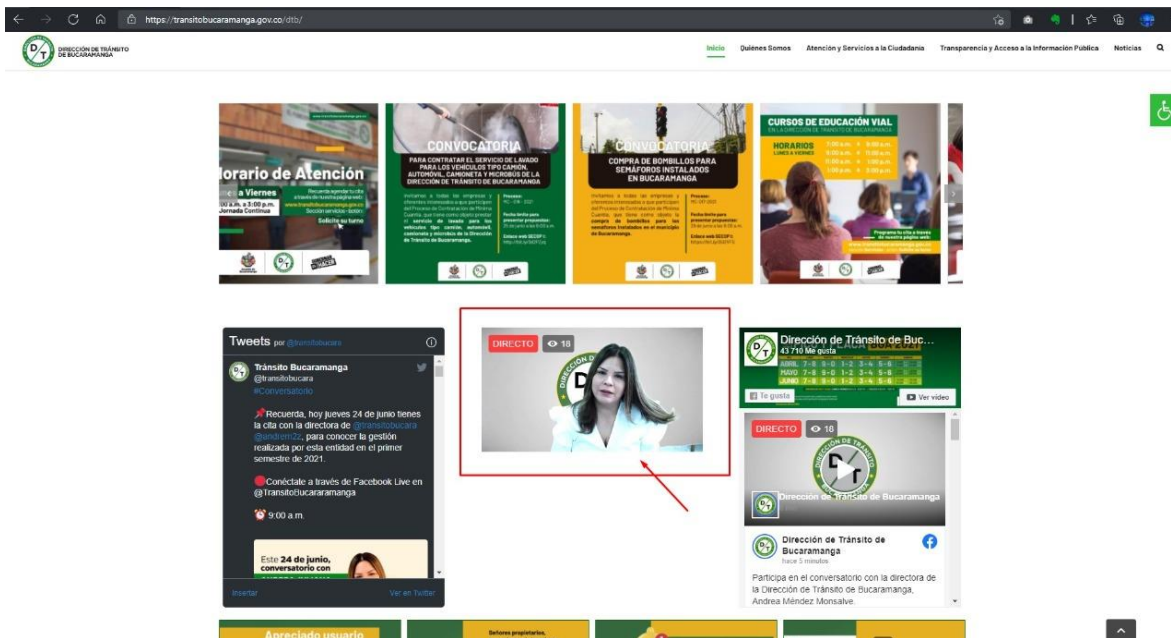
https://transitobucaramanga.gov.co/dtb/

DIRECCIÓN DE TRÁNSITO DE BUCARAMANGA

Inicio Quiénes Somos Atención y Servicios a la Ciudadanía Transparencia y Acceso a la Información Pública Noticias

Horario de Atención
a Viernes
00 a.m. a 3:00 p.m.
Jornada Continua
Solicite su turno

CONVOCATORIA
PARA CONTRATAR EL SERVICIO DE LAVADO PARA LOS VEHÍCULOS TIPO CAMIÓN, AUTOMÓVIL, CAMIONETA Y MICROBÚS DE LA DIRECCIÓN DE TRÁNSITO DE BUCARAMANGA

CONVOCATORIA
COMPRA DE BOMBILLOS PARA SEMÁFOROS INSTALADOS EN BUCARAMANGA

CURSOS DE EDUCACIÓN VIAL
EN LA DIRECCIÓN DE TRÁNSITO DE BUCARAMANGA
HORARIOS
LUNES A VIERNES

Tweets por @transitobucara

Tránsito Bucaramanga
@transitobucara
#Conversatorio

Recuerda, hoy jueves 24 de junio tienes la cita con la directora de @transitobucara @andrem2z, para conocer la gestión realizada por esta entidad en el primer semestre de 2021.

Conéctate a través de Facebook Live en @TransitoBucaramanga

9:00 a.m.

Este 24 de junio, conversatorio con

Insertar Ver en Twitter

DIRECTO 18

Dirección de Tránsito de Buc...
43 710 Me gusta
Te gusta Ver video

DIRECTO 18
Dirección de Tránsito de Bucaramanga

Dirección de Tránsito de Bucaramanga
hace 5 minutos
Participa en el conversatorio con la directora de la Dirección de Tránsito de Bucaramanga, Andrea Méndez Monsalve.

Apreciado usuario
Señores propietarios,